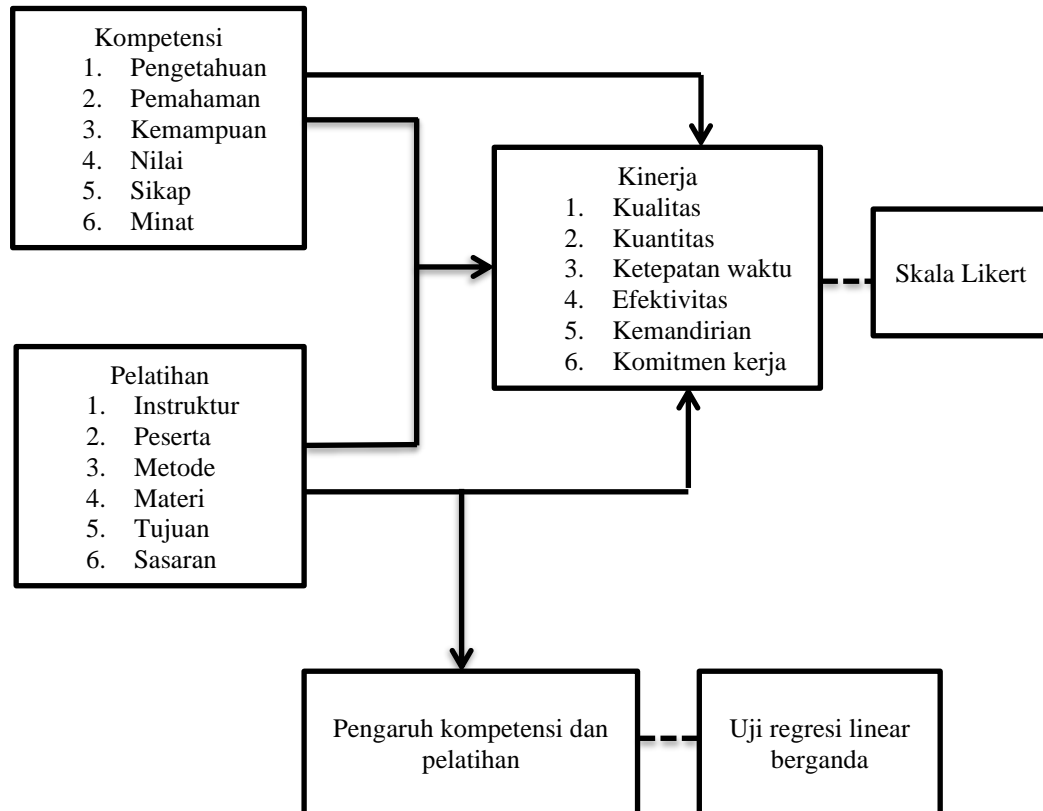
Kompetensi
1. Pengetahuan
2. Pemahaman
3. Kemampuan
4. Nilai
5. Sikap
6. Minat

Kinerja
1. Kualitas
2. Kuantitas
3. Ketepatan waktu
4. Efektivitas
5. Kemandirian
6. Komitmen kerja

Skala Likert

Pelatihan
1. Instruktur
2. Peserta
3. Metode
4. Materi
5. Tujuan
6. Sasaran

Pengaruh kompetensi dan pelatihan

Uji regresi linear berganda